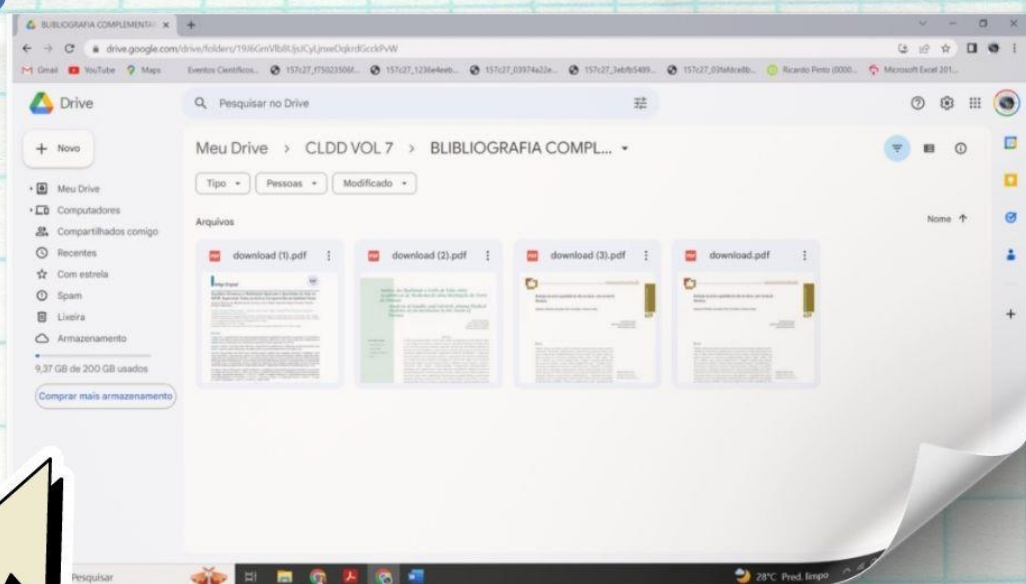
BLIBLIOGRAFIA COMPLEMENTA ×

drive.google.com/drive/folders/19J6GmVlb8UjsJCyUjnwOqkrdGcckPvW

Gmail YouTube Maps Eventos Científicos... 157c27_f75023506f... 157c27_1236e4eeb... 157c27_03974a22e... 157c27_3ebfb5489... 157c27_03fafdcefb... Ricardo Pinto (0000... Microsoft Excel 201...

Drive

Pesquisar no Drive

+ Novo

Meu Drive

Computadores

Compartilhados comigo

Recentes

Com estrela

Spam

Lixeira

Armazenamento

9,37 GB de 200 GB usados

Comprar mais armazenamento

Meu Drive > CLDD VOL 7 > BLIBLIOGRAFIA COMPL... ▾

Tipo ▾ Pessoas ▾ Modificado ▾

Arquivos

Nome ↑

download (1).pdf

download (2).pdf

download (3).pdf

download.pdf

Pesquisar

28°C Pred. limpo